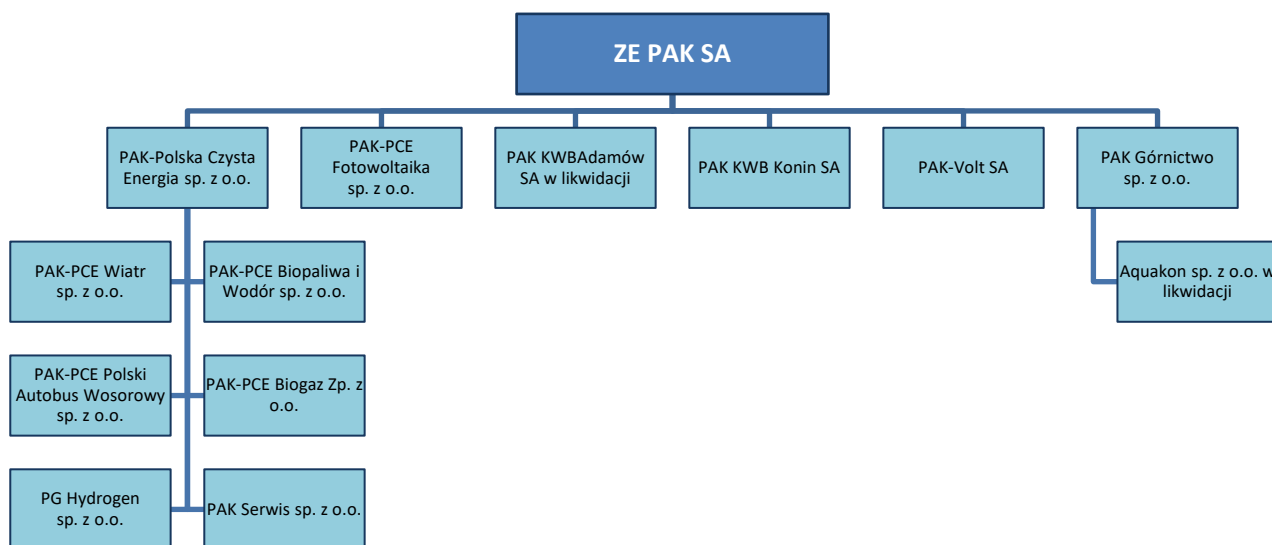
ZE PAK SA

PAK-Polska Czysta Energia sp. z o.o.

PAK-PCE Fotowoltaika sp. z o.o.

PAK KWBAdamów SA w likwidacji

PAK KWB Konin SA

PAK-Volt SA

PAK Górnictwo sp. z o.o.

PAK-PCE Wiatr sp. z o.o.

PAK-PCE Biopaliwa i Wodór sp. z o.o.

PAK-PCE Polski Autobus Wosorowy sp. z o.o.

PAK-PCE Biogaz Zp. z o.o.

PG Hydrogen sp. z o.o.

PAK Serwis sp. z o.o.

Aquakon sp. z o.o. w likwidacji